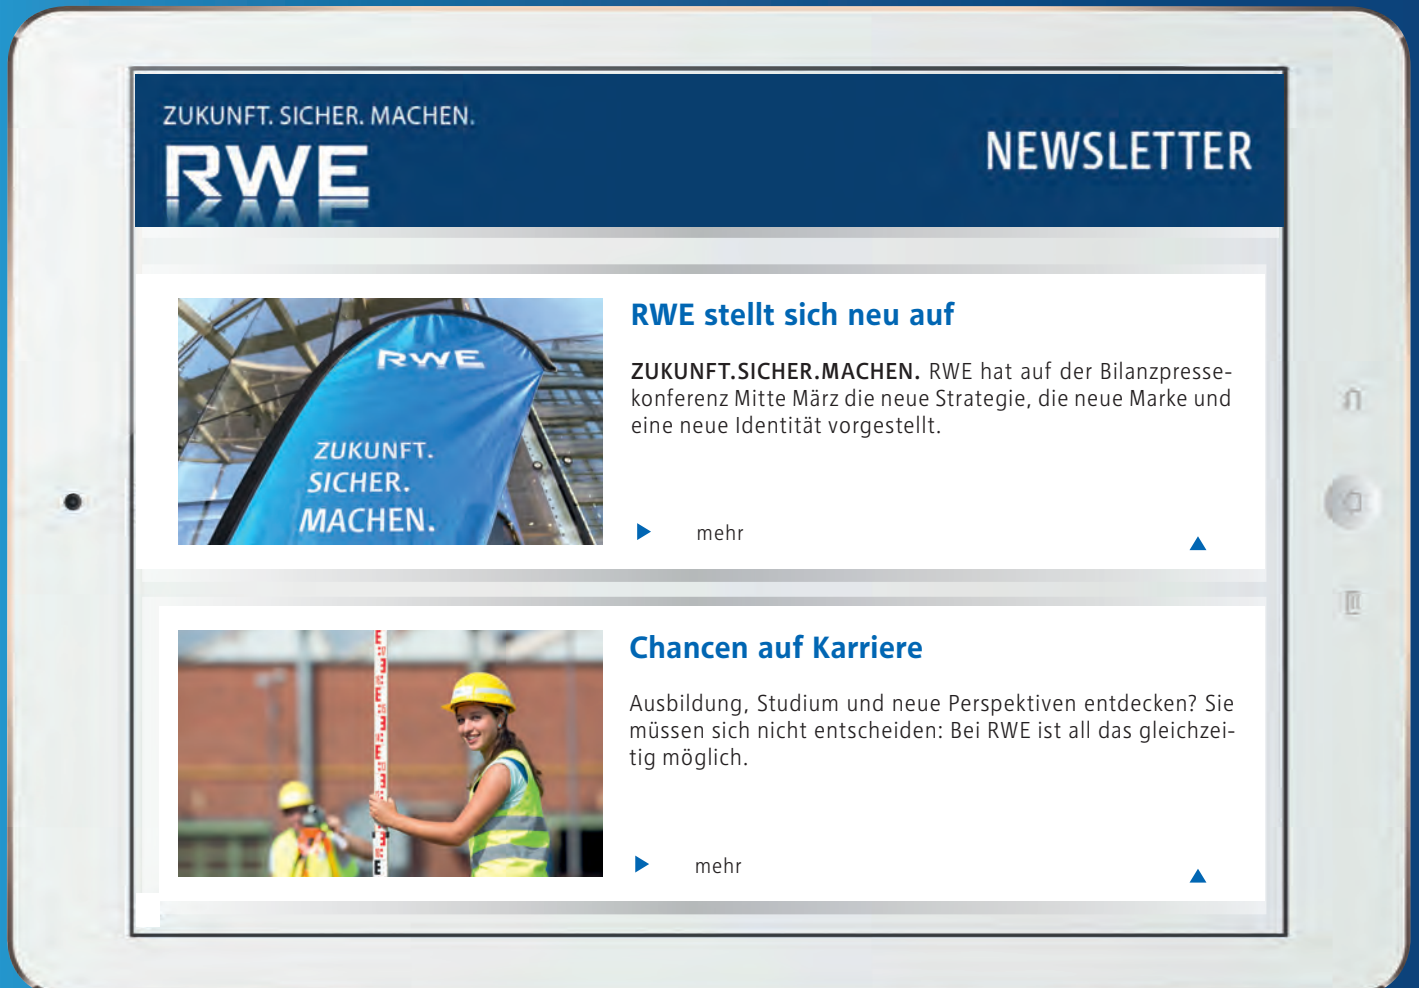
ZUKUNFT. SICHER. MACHEN.
RWE

NEWSLETTER

RWE
ZUKUNFT.
SICHER.
MACHEN.

RWE stellt sich neu auf

ZUKUNFT.SICHER.MACHEN. RWE hat auf der Bilanzpressekonferenz Mitte März die neue Strategie, die neue Marke und eine neue Identität vorgestellt.

mehr

Chancen auf Karriere

Ausbildung, Studium und neue Perspektiven entdecken? Sie müssen sich nicht entscheiden: Bei RWE ist all das gleichzeitig möglich.

mehr